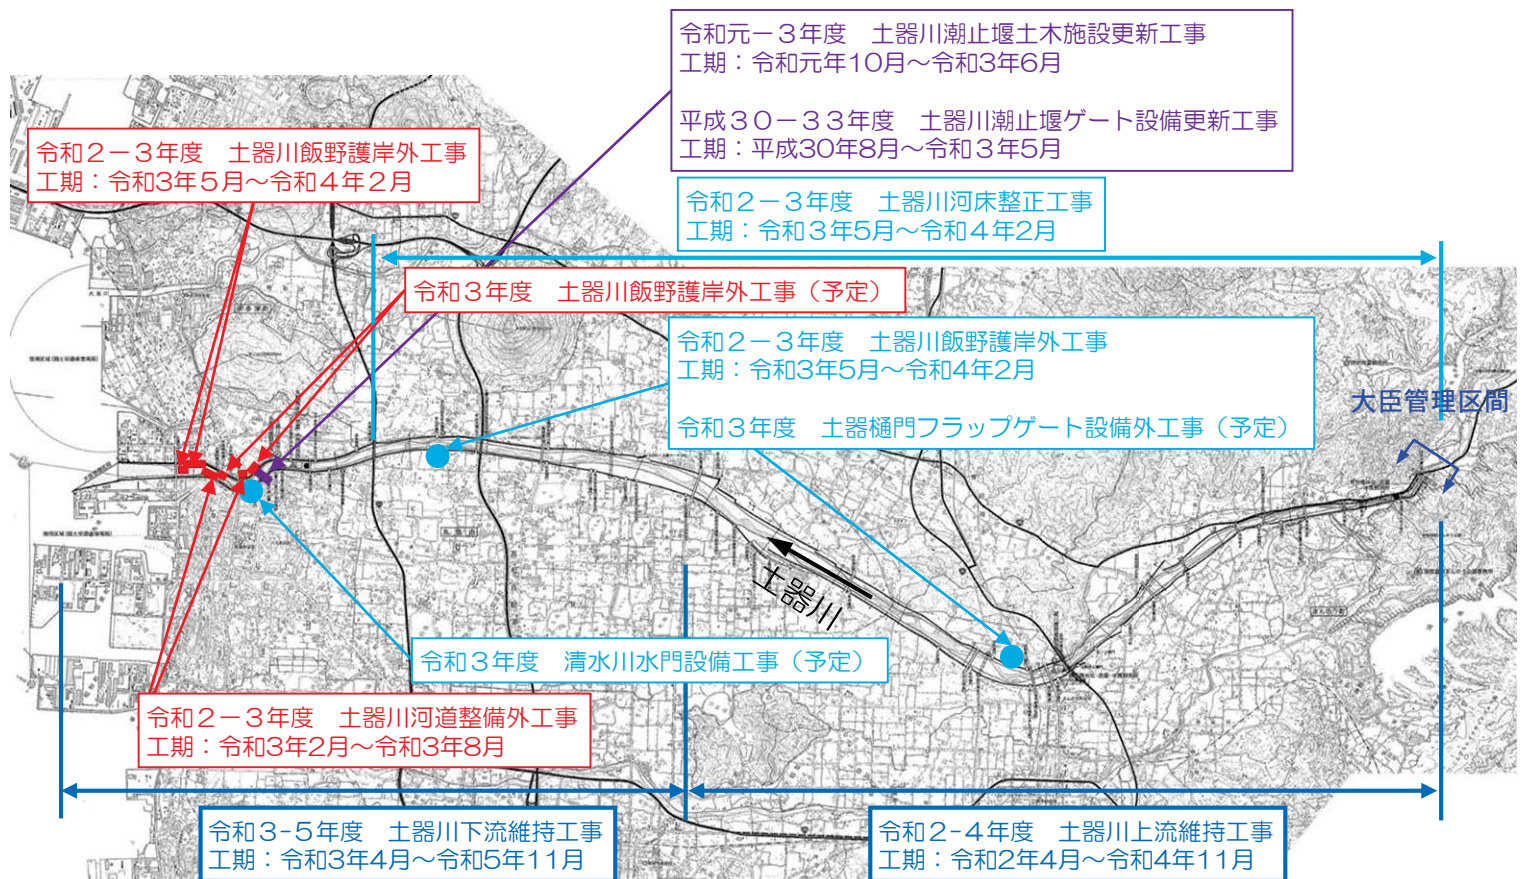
令和元－３年度　土器川潮止堰土木施設更新工事
工期：令和元年10月～令和3年6月

平成３０－３３年度　土器川潮止堰ゲート設備更新工事
工期：平成30年8月～令和３年5月

令和２－３年度　土器川飯野護岸外工事
工期：令和3年５月～令和４年２月

令和２－３年度　土器川河床整正工事
工期：令和３年5月～令和４年2月

令和３年度　土器川飯野護岸外工事（予定）

令和２－３年度　土器川飯野護岸外工事
工期：令和3年5月～令和4年2月

令和３年度　土器樋門フラップゲート設備外工事（予定）

大臣管理区間

土器川

令和３年度　清水川水門設備工事（予定）

令和２－３年度　土器川河道整備外工事
工期：令和3年2月～令和3年8月

令和３-５年度　土器川下流維持工事
工期：令和3年4月～令和5年11月

令和２-４年度　土器川上流維持工事
工期：令和2年4月～令和4年11月